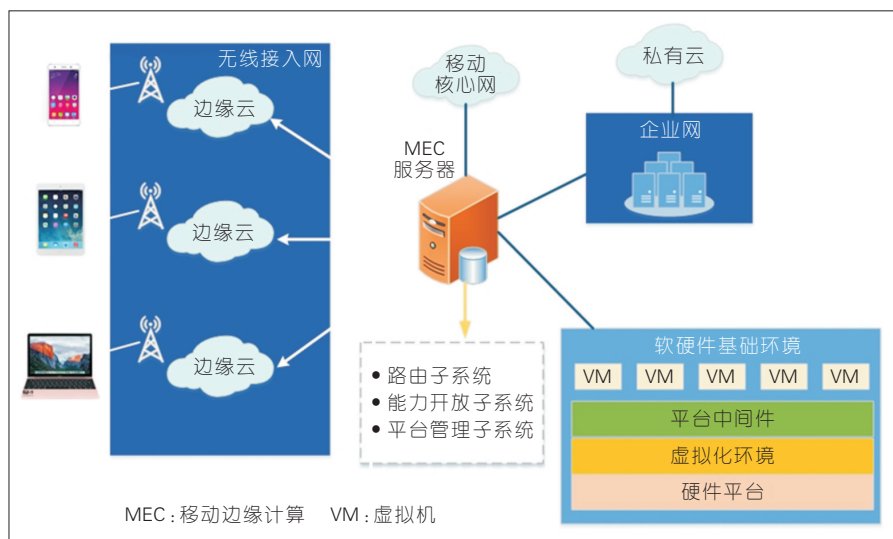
无线接入网

边缘云

边缘云

边缘云

移动核心网

MEC 服务器

私有云

企业网

• 路由子系统
• 能力开放子系统
• 平台管理子系统

软硬件基础环境

| VM | VM | VM | VM | VM |
|---|---|---|---|---|

平台中间件

虚拟化环境

硬件平台

MEC：移动边缘计算　VM：虚拟机